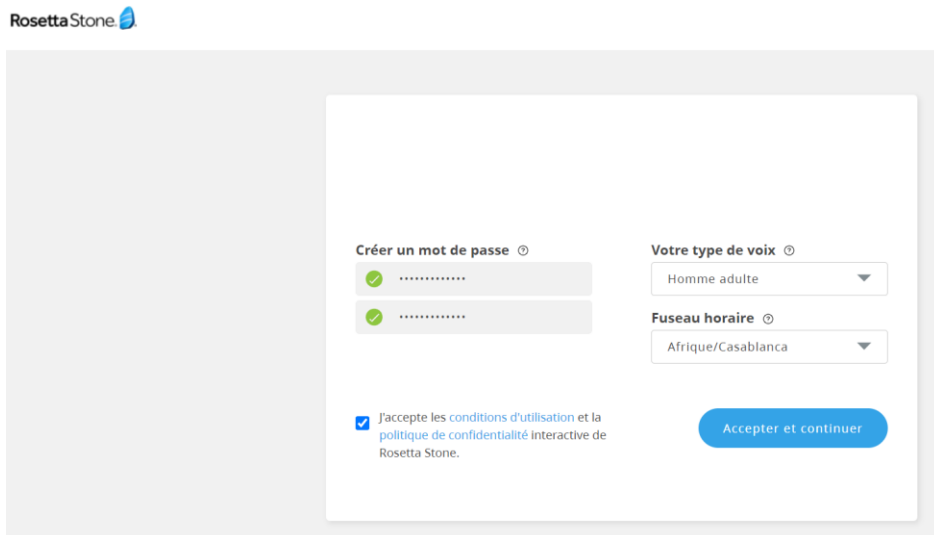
Rosetta Stone

Créer un mot de passe

•••••••••••••

•••••••••••••

Votre type de voix

Homme adulte

Fuseau horaire

Afrique/Casablanca

J'accepte les conditions d'utilisation et la politique de confidentialité interactive de Rosetta Stone.

Accepter et continuer